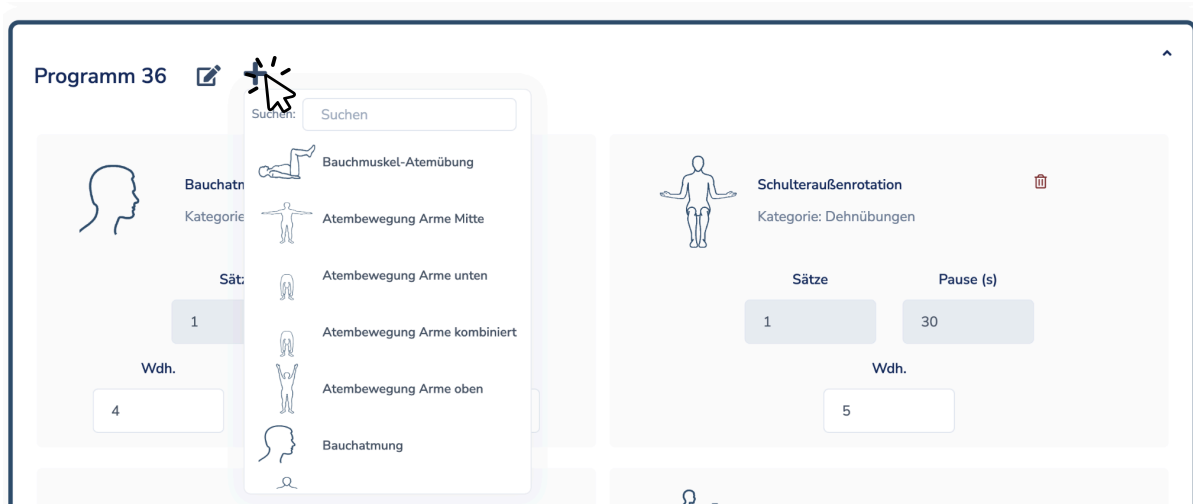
Programm 36

Suchen: Suchen

Bauchmuskel-Atemübung

Atembewegung Arme Mitte

Atembewegung Arme unten

Atembewegung Arme kombiniert

Atembewegung Arme oben

Bauchatmung

Bauchatm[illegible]

Kategorie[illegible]

Sät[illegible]

1

Wdh.

4

Schulteraußenrotation

Kategorie: Dehnübungen

Sätze

Pause (s)

1

30

Wdh.

5